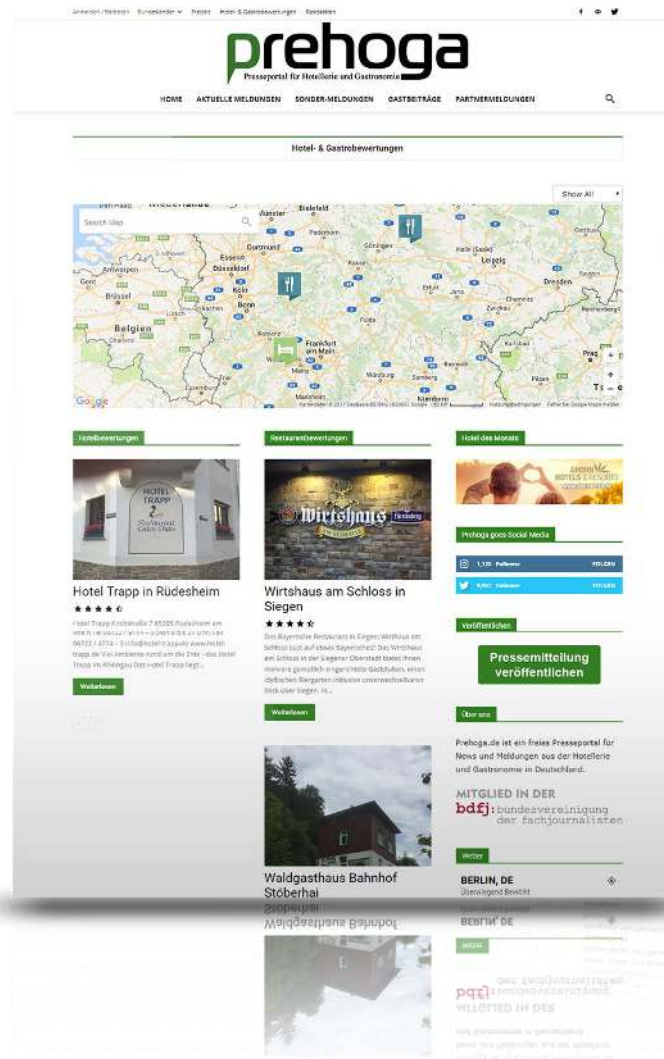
Anmelden / Beitreten Bundesländer Presse Hotel- & Gastrobewertungen Kontaktiere

prehoga
Presseportal für Hotellerie und Gastronomie

HOME AKTUELLE MELDUNGEN SONDER-MELDUNGEN GASTBEITRÄGE PARTNERMELDUNGEN

Hotel- & Gastrobewertungen

Show All

Search Map

Bielefeld
Münster
Dortmund
Essen
Düsseldorf
Antwerpen
Gent
Brüssel
Belgien
Köln
Bonn
Göttingen
Halle (Saale)
Leipzig
Dresden
Erfurt
Jena
Zwickau
Fulda
Koblenz
Frankfurt am Main
Mainz
Würzburg
Bamberg
Mannheim
Pilsen
Prag
Google

Hotelbewertungen

Hotel Trapp in Rüdesheim
★★★★☆
Hotel Trapp Kirchstraße 7 65385 Rüdesheim am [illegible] Das Hotel Trapp liegt...

Weiterlesen

Restaurantbewertungen

Wirtshaus am Schloss in Siegen
★★★★☆
Das Bayerische Restaurant in Siegen: Wirtshaus am Schloss Lust auf etwas Bayerisches? Das Wirtshaus am Schloss in der Siegener Oberstadt bietet Ihnen mehrere gemütlich eingerichtete Gasträume, einen idyllischen Biergarten inklusive unverwechselbarem Blick über Siegen, vo...

Weiterlesen

Waldgasthaus Bahnhof Stöberhai

Hotel des Monats

Prehoga goes Social Media

1,135 Follower FOLGEN
9,847 Follower FOLGEN

Veröffentlichen

Pressemitteilung veröffentlichen

Über uns

Prehoga.de ist ein freies Presseportal für News und Meldungen aus der Hotellerie und Gastronomie in Deutschland.

MITGLIED IN DER
bdfj: bundesvereinigung der fachjournalisten

Wetter

BERLIN, DE
Überwiegend Bewölkt